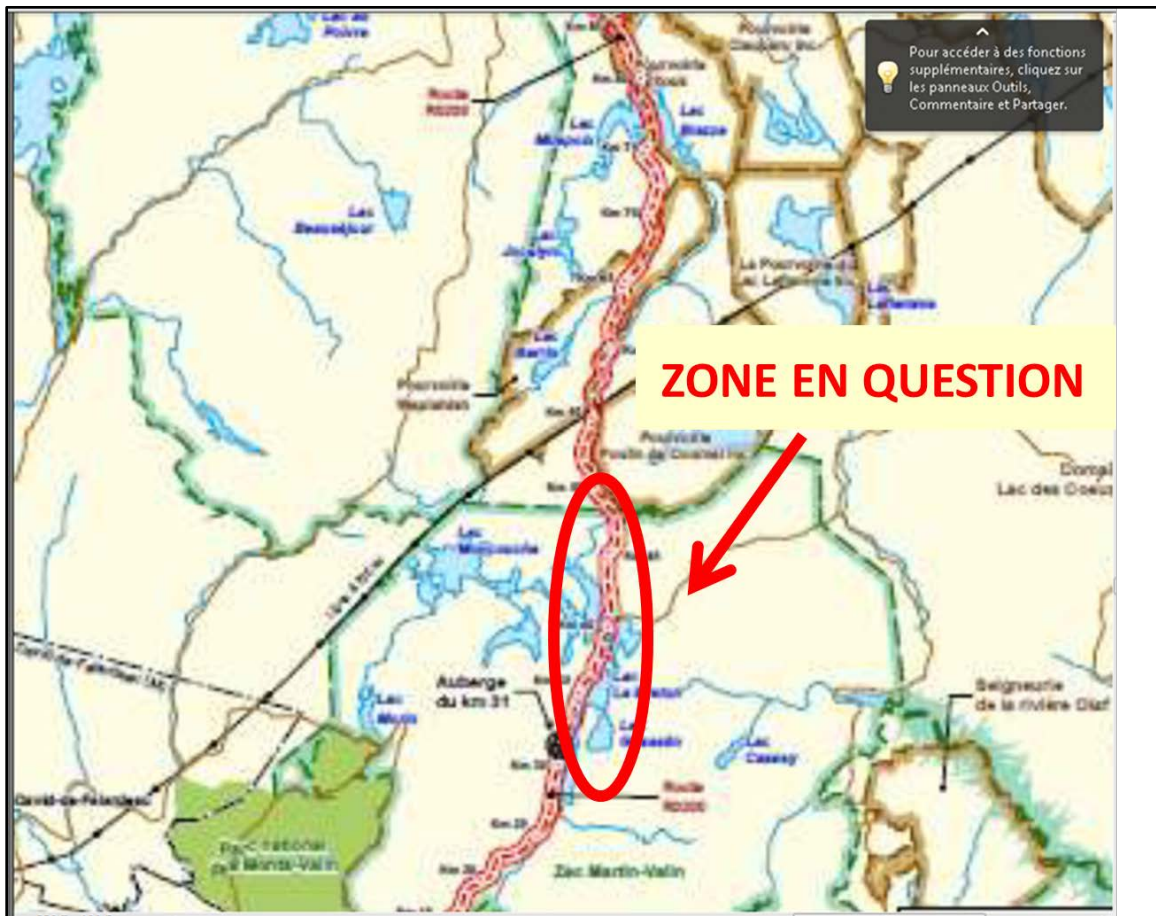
Pour accéder à des fonctions supplémentaires, cliquez sur les panneaux Outils, Commentaire et Partager.

ZONE EN QUESTION

Lac du Poivre

Route R0200

Pourvoirie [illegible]

Lac Moreau

Lac Blaque

Lac Beaudoin

Lac Jocelyn

La Pourvoirie du Lac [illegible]

Lac Laflamme

Lac Barrie

Pourvoirie Wapishish

Pourvoirie Poulin de Courval Inc.

Domaine Lac des Coeurs

Lac Marcoux

Auberge du km 31

Lac Mauls

Lac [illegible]

Lac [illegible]

Lac Casey

Route R0200

Seigneurie de la rivière Diaf

Parc national des Monts-Valin

Zec Martin-Valin